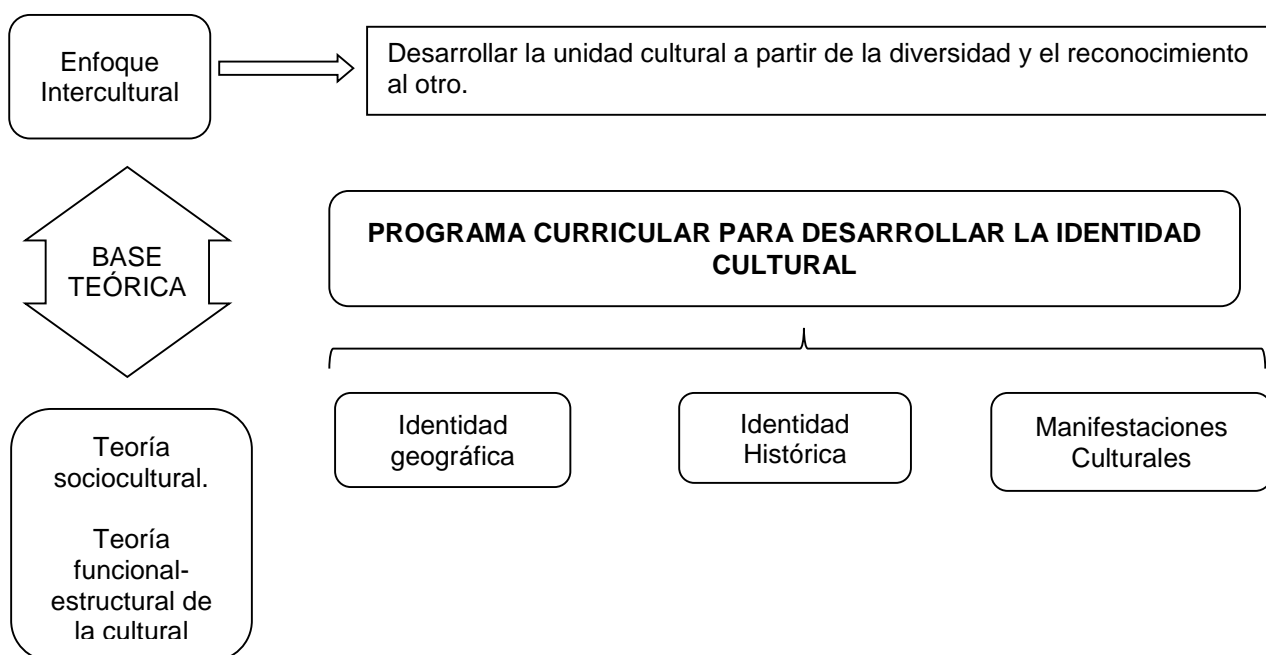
Enfoque Intercultural

Desarrollar la unidad cultural a partir de la diversidad y el reconocimiento al otro.

BASE TEÓRICA

PROGRAMA CURRICULAR PARA DESARROLLAR LA IDENTIDAD CULTURAL

Identidad geográfica

Identidad Histórica

Manifestaciones Culturales

Teoría sociocultural.

Teoría funcional-estructural de la cultural